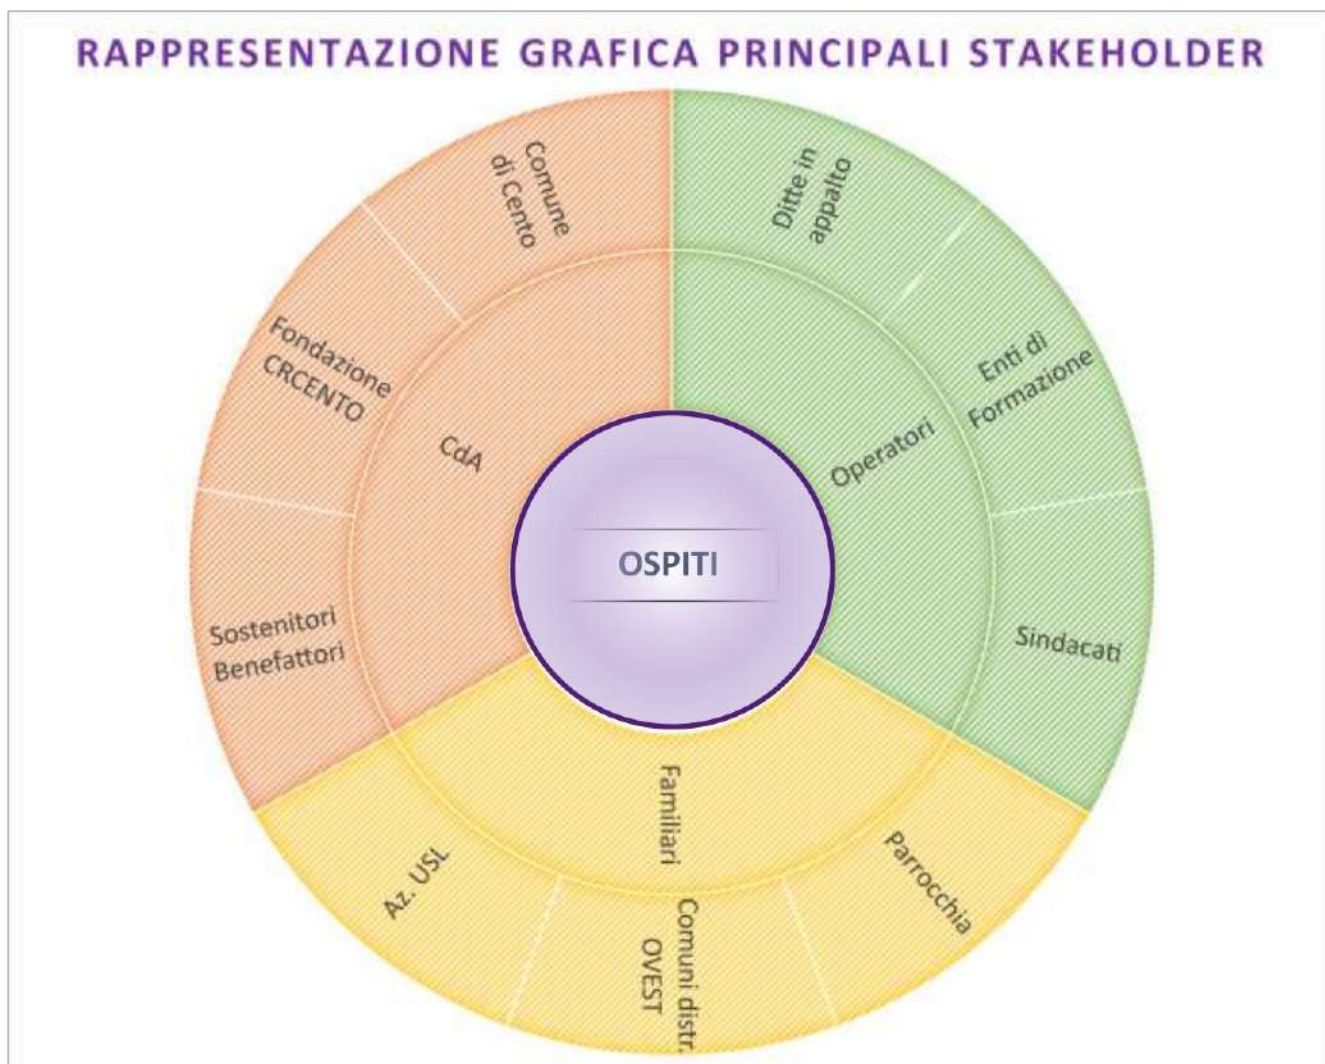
RAPPRESENTAZIONE GRAFICA PRINCIPALI STAKEHOLDER

Comune di Cento

Ditte in appalto

Fondazione CRCENTO

CdA

Operatori

Enti di Formazione

OSPITI

Sostenitori Benefattori

Sindacati

Familiari

Az. USL

Comuni distr. OVEST

Parrocchia